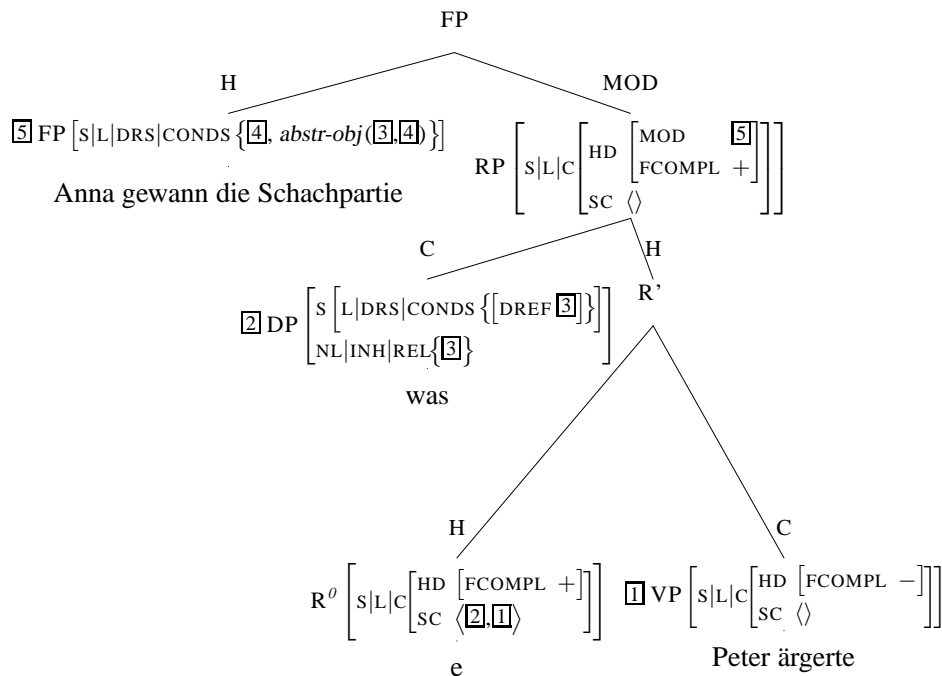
FP

H

MOD

$\boxed{5}$ FP $\left[\text{S|L|DRS|CONDS}\left\{\boxed{4},\ \textit{abstr-obj}(\boxed{3},\boxed{4})\right\}\right]$

Anna gewann die Schachpartie

RP $\left[\text{S|L|C}\begin{bmatrix}\text{HD} & \begin{bmatrix}\text{MOD} & \boxed{5}\\ \text{FCOMPL} & +\end{bmatrix}\\ \text{SC} & \langle\rangle\end{bmatrix}\right]$

C

H

R'

$\boxed{2}$ DP $\begin{bmatrix}\text{S}\left[\text{L|DRS|CONDS}\left\{\left[\text{DREF}\ \boxed{3}\right]\right\}\right]\\ \text{NL|INH|REL}\left\{\boxed{3}\right\}\end{bmatrix}$

was

H

C

$R^{0}$ $\left[\text{S|L|C}\begin{bmatrix}\text{HD} & \left[\text{FCOMPL}\ +\right]\\ \text{SC} & \langle\boxed{2},\boxed{1}\rangle\end{bmatrix}\right]$

e

$\boxed{1}$ VP $\left[\text{S|L|C}\begin{bmatrix}\text{HD} & \left[\text{FCOMPL}\ -\right]\\ \text{SC} & \langle\rangle\end{bmatrix}\right]$

Peter ärgerte